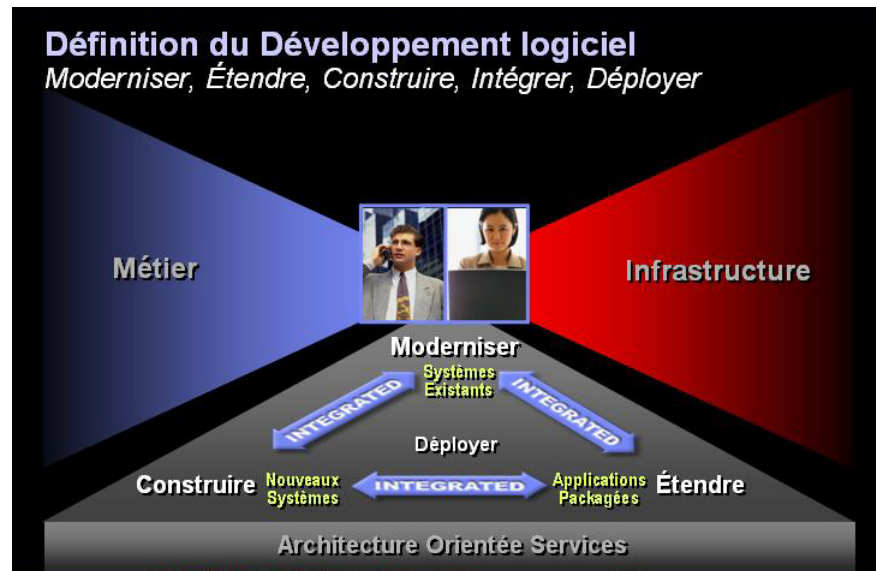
Définition du Développement logiciel
*Moderniser, Étendre, Construire, Intégrer, Déployer*

Métier

Infrastructure

Moderniser

Systèmes Existants

INTEGRATED

INTEGRATED

Déployer

Construire

Nouveaux Systèmes

INTEGRATED

Applications Packagées

Étendre

Architecture Orientée Services